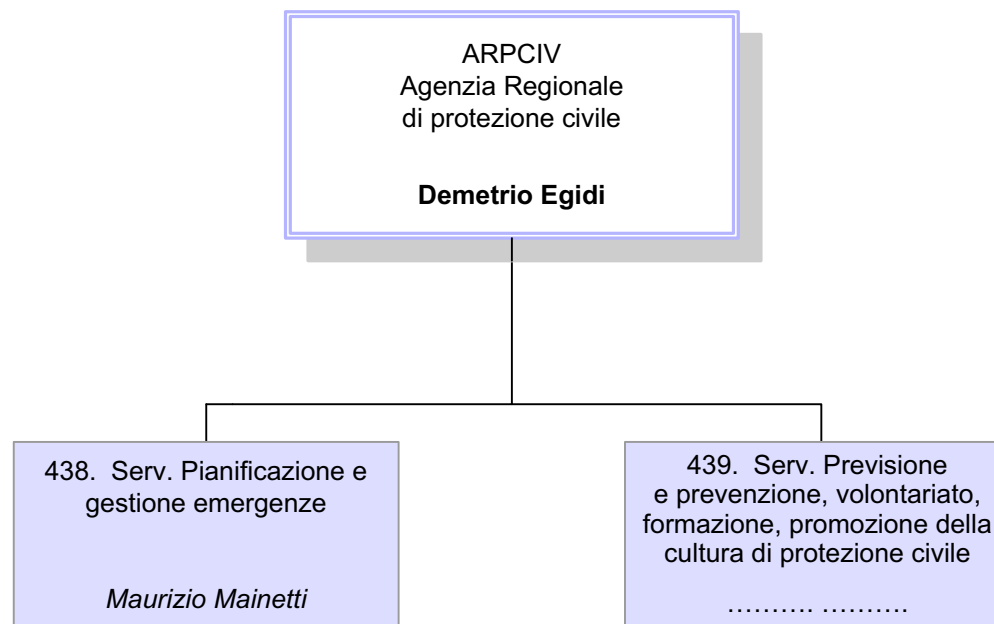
ARPCIV
Agenzia Regionale
di protezione civile

**Demetrio Egidi**

438. Serv. Pianificazione e gestione emergenze

*Maurizio Mainetti*

439. Serv. Previsione e prevenzione, volontariato, formazione, promozione della cultura di protezione civile

………. ……….